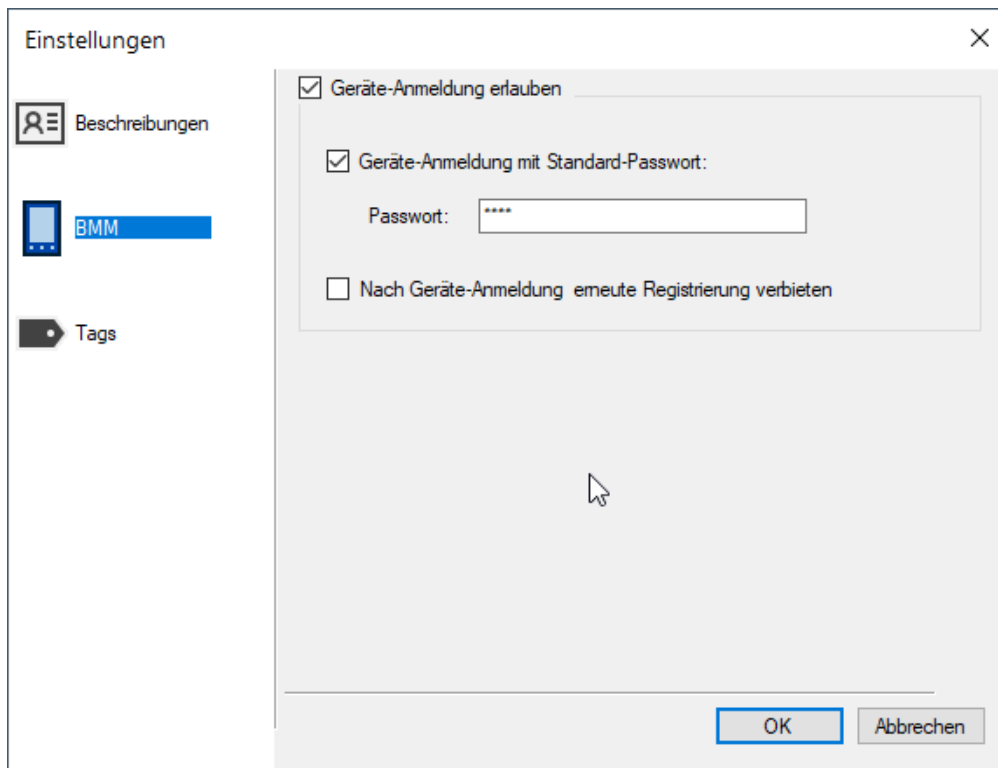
Einstellungen

×

Beschreibungen

BMM

Tags

☑ Geräte-Anmeldung erlauben

☑ Geräte-Anmeldung mit Standard-Passwort:

Passwort: ****

☐ Nach Geräte-Anmeldung erneute Registrierung verbieten

OK

Abbrechen